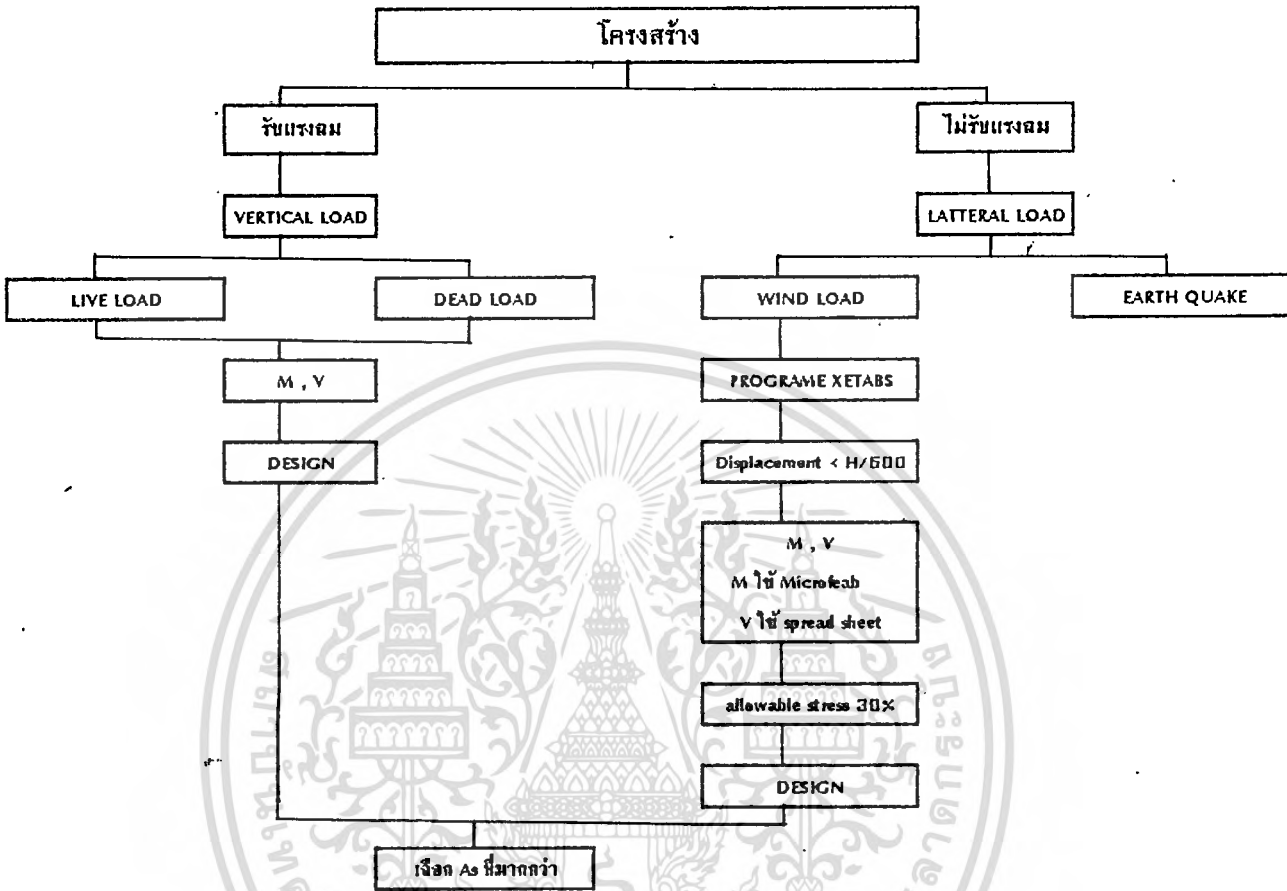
โครงสร้าง

รับแรงลม

ไม่รับแรงลม

VERTICAL LOAD

LATTERAL LOAD

LIVE LOAD

DEAD LOAD

WIND LOAD

EARTH QUAKE

M , V

PROGRAME XETABS

DESIGN

Displacement < H/600

M , V

M ใช้ Microfeab

V ใช้ spread sheet

allowable stress 30%

DESIGN

เลือก As ที่มากกว่า